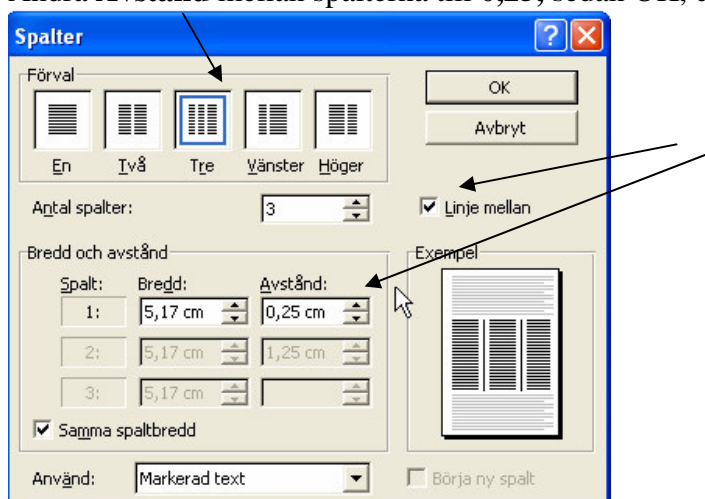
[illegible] avstånd mellan spalterna till 0,25, sedan OK, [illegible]

Spalter

Förval

En Två Tre Vänster Höger

OK

Avbryt

Antal spalter: 3

Linje mellan

Bredd och avstånd

Spalt: Bredd: Avstånd:

1: 5,17 cm 0,25 cm

2: 5,17 cm 1,25 cm

3: 5,17 cm

Samma spaltbredd

Exempel

Använd: Markerad text

Börja ny spalt